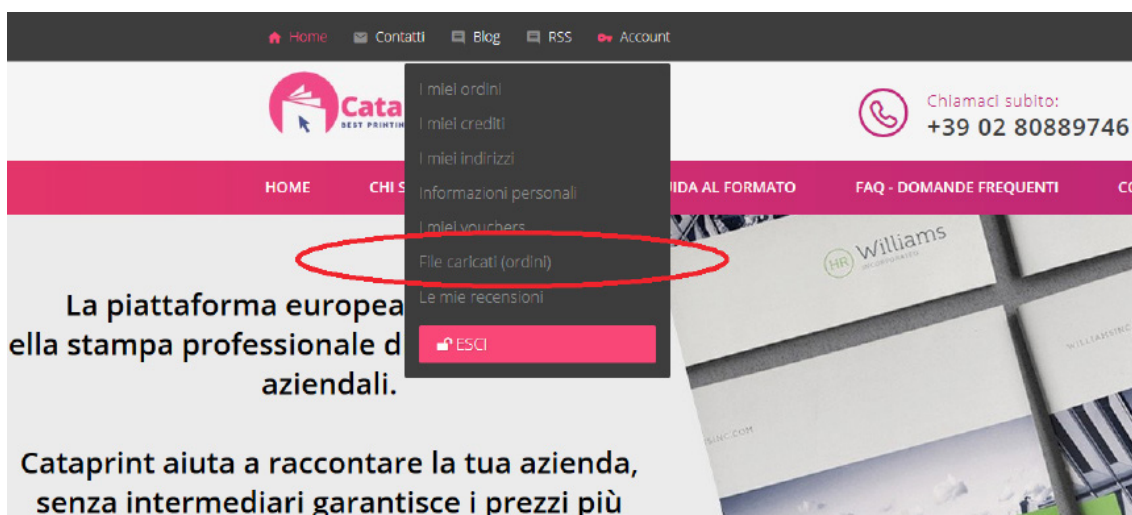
Home Contatti Blog RSS Account

Cata
BEST PRINTIN

I miei ordini
I miei crediti
I miei indirizzi
Informazioni personali
I miei vouchers
File caricati (ordini)
Le mie recensioni
ESCI

Chiamaci subito:
+39 02 80889746

HOME CHI S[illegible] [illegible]IDA AL FORMATO FAQ - DOMANDE FREQUENTI CO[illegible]

La piattaforma europea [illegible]
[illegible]ella stampa professionale d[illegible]
aziendali.

Cataprint aiuta a raccontare la tua azienda, senza intermediari garantisce i prezzi più

HR Williams
INCORPORATED
WILLIAMSINC
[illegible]SINC.COM